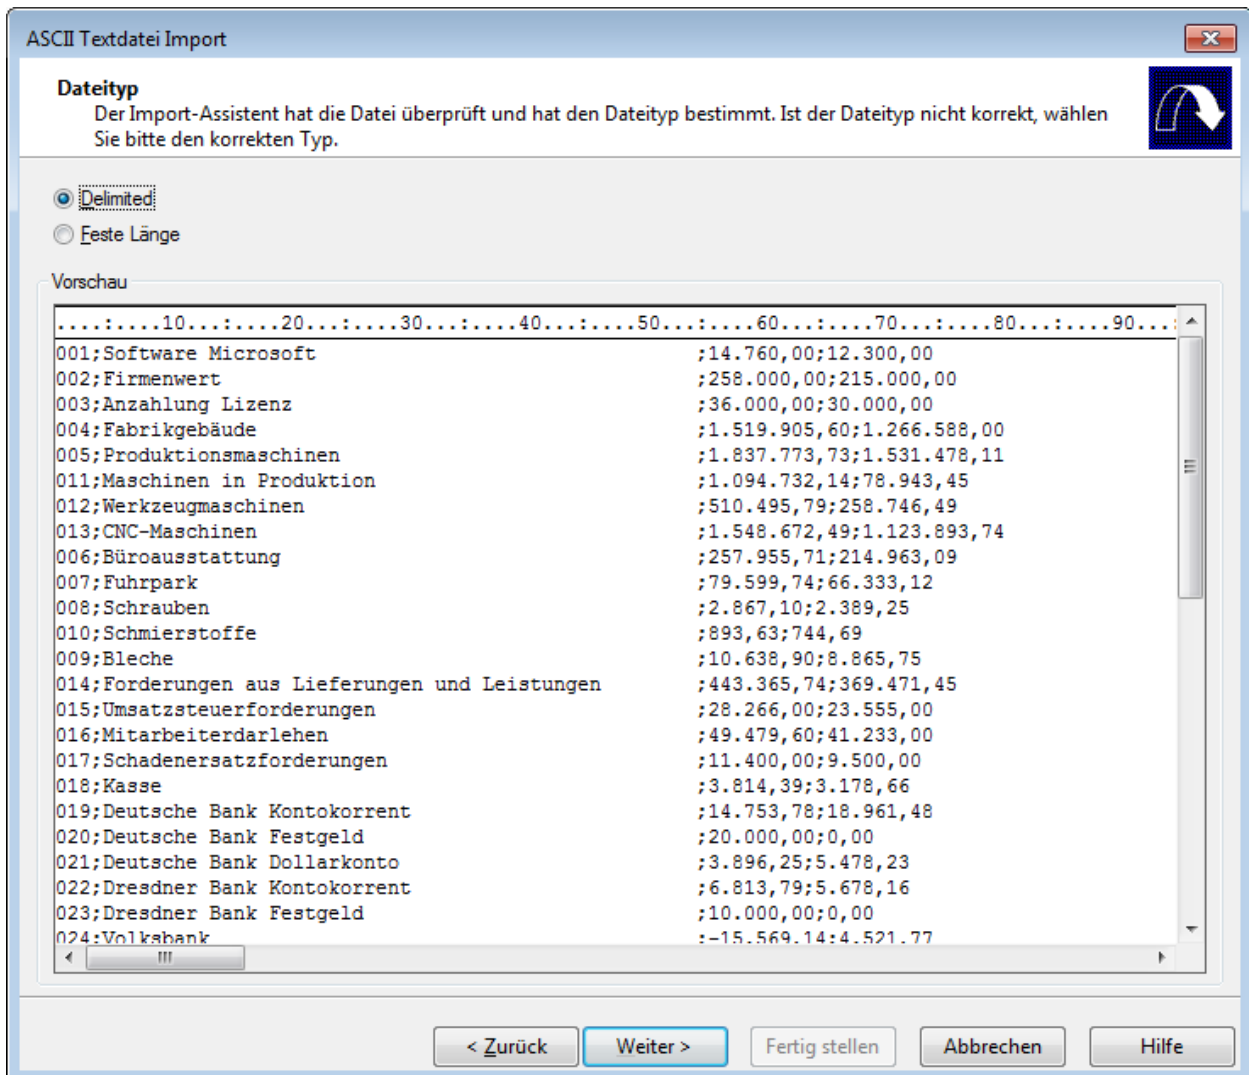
ASCII Textdatei Import

Dateityp
Der Import-Assistent hat die Datei überprüft und hat den Dateityp bestimmt. Ist der Dateityp nicht korrekt, wählen Sie bitte den korrekten Typ.

Delimited
Feste Länge

Vorschau

....:....10...:....20...:....30...:....40...:....50...:....60...:....70...:....80...:....90...:
001;Software Microsoft ;14.760,00;12.300,00
002;Firmenwert ;258.000,00;215.000,00
003;Anzahlung Lizenz ;36.000,00;30.000,00
004;Fabrikgebäude ;1.519.905,60;1.266.588,00
005;Produktionsmaschinen ;1.837.773,73;1.531.478,11
011;Maschinen in Produktion ;1.094.732,14;78.943,45
012;Werkzeugmaschinen ;510.495,79;258.746,49
013;CNC-Maschinen ;1.548.672,49;1.123.893,74
006;Büroausstattung ;257.955,71;214.963,09
007;Fuhrpark ;79.599,74;66.333,12
008;Schrauben ;2.867,10;2.389,25
010;Schmierstoffe ;893,63;744,69
009;Bleche ;10.638,90;8.865,75
014;Forderungen aus Lieferungen und Leistungen ;443.365,74;369.471,45
015;Umsatzsteuerforderungen ;28.266,00;23.555,00
016;Mitarbeiterdarlehen ;49.479,60;41.233,00
017;Schadenersatzforderungen ;11.400,00;9.500,00
018;Kasse ;3.814,39;3.178,66
019;Deutsche Bank Kontokorrent ;14.753,78;18.961,48
020;Deutsche Bank Festgeld ;20.000,00;0,00
021;Deutsche Bank Dollarkonto ;3.896,25;5.478,23
022;Dresdner Bank Kontokorrent ;6.813,79;5.678,16
023;Dresdner Bank Festgeld ;10.000,00;0,00
024;Volksbank ;-15.569,14;4.521,77

< Zurück | Weiter > | Fertig stellen | Abbrechen | Hilfe